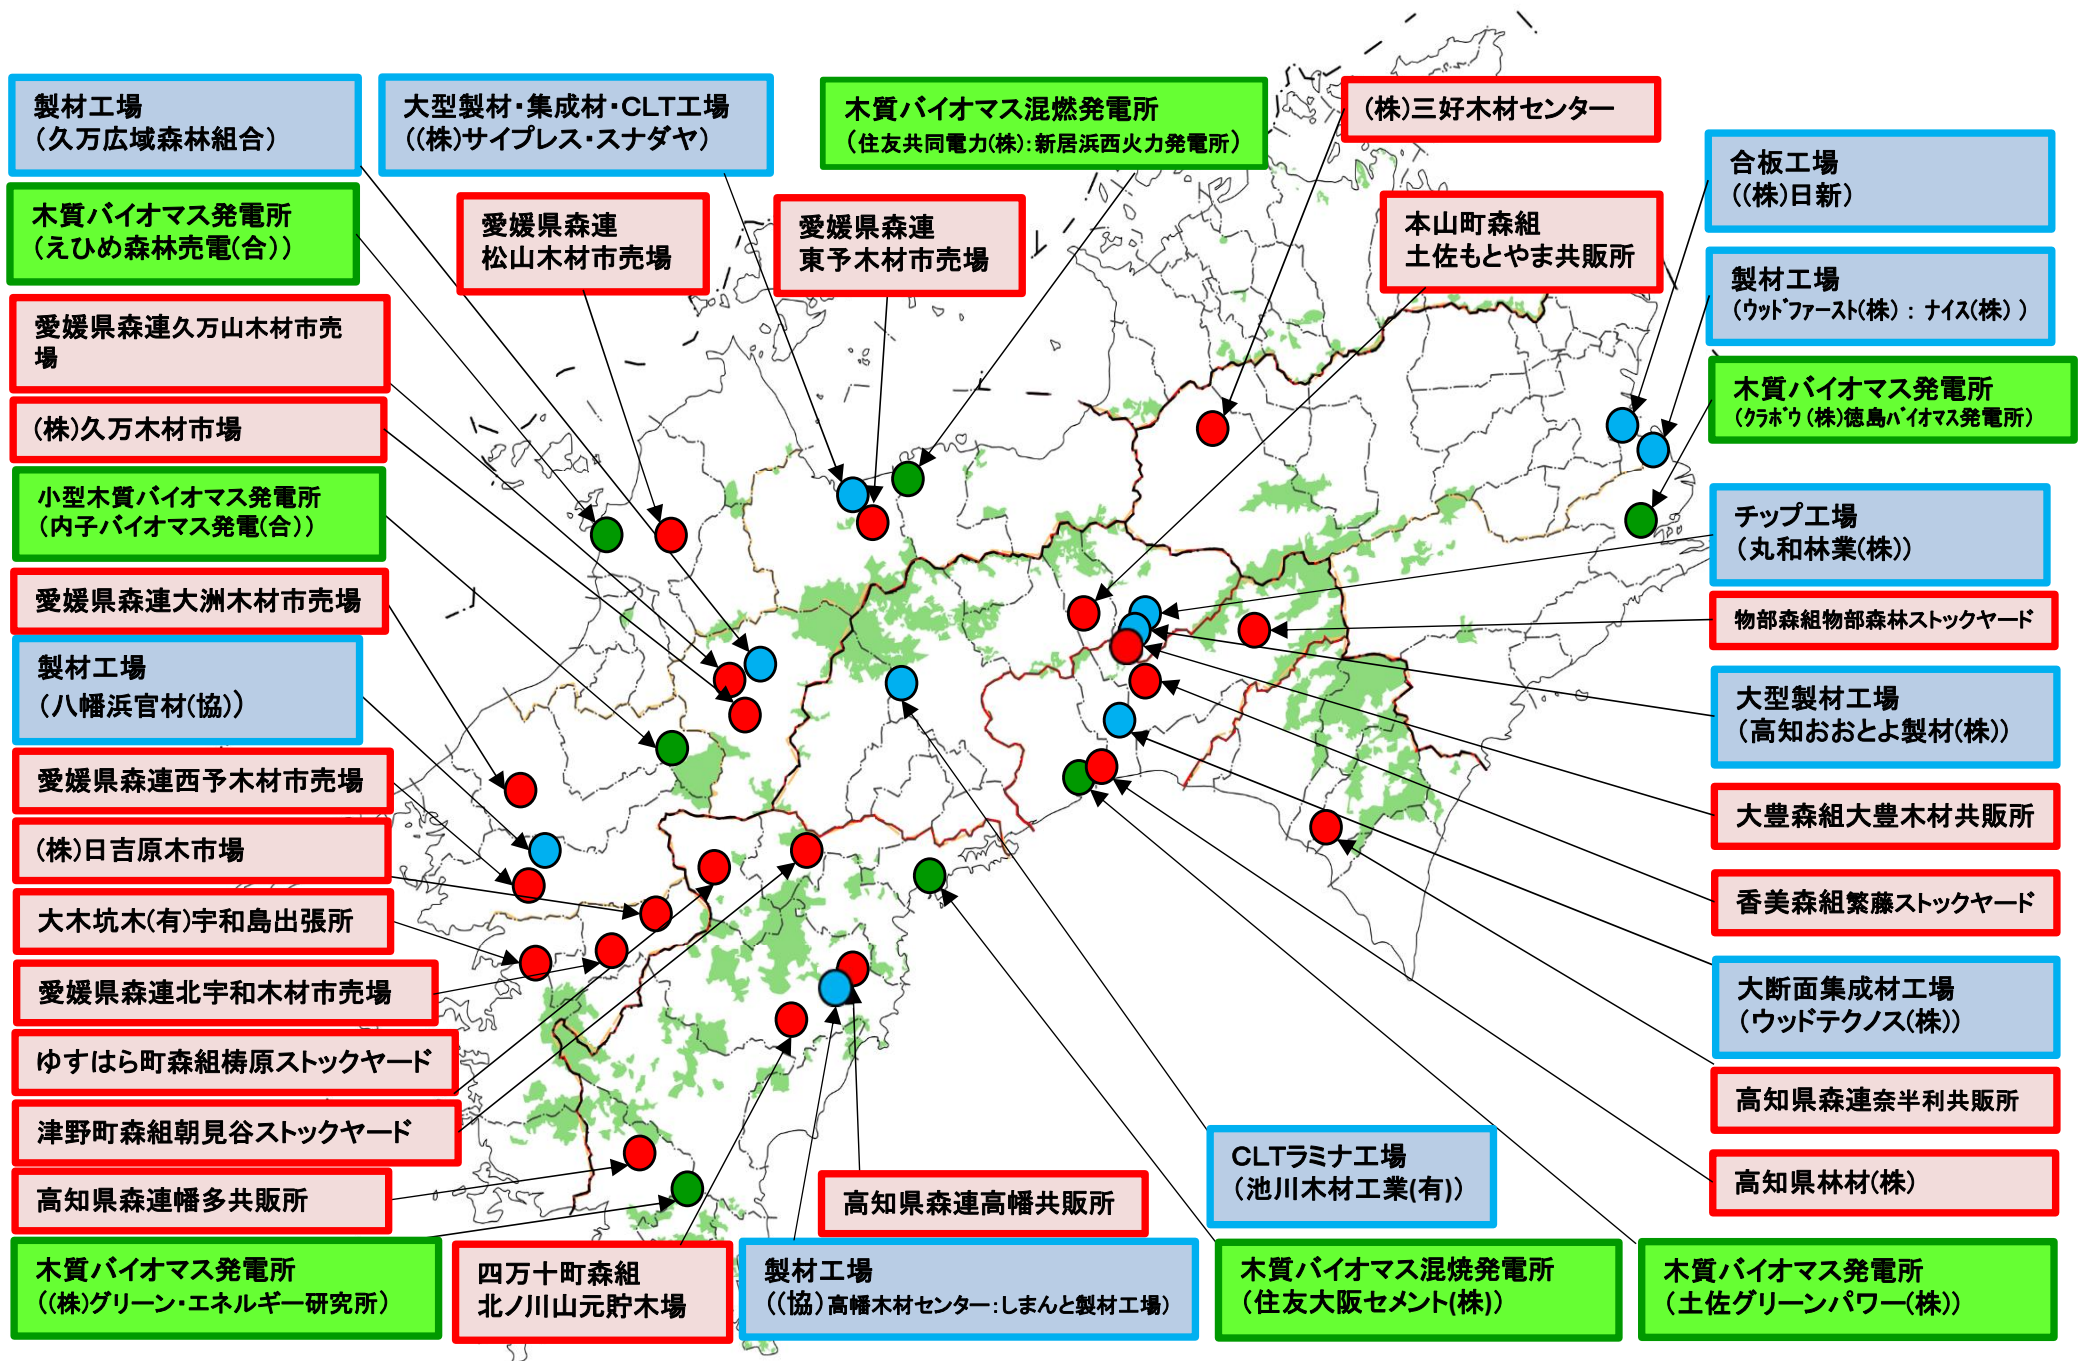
製材工場
（久万広域森林組合）

大型製材・集成材・CLT工場
（(株)サイプレス・スナダヤ）

木質バイオマス混燃発電所
（住友共同電力(株)：新居浜西火力発電所）

(株)三好木材センター

合板工場
（(株)日新）

木質バイオマス発電所
（えひめ森林発電(合)）

愛媛県森連
松山木材市売場

愛媛県森連
東予木材市売場

本山町森組
土佐もとやま共販所

製材工場
（ｳｯﾄﾞﾌｧｰｽﾄ(株)：ﾅｲｽ(株)）

愛媛県森連久万山木材市売場

木質バイオマス発電所
（ｸﾗﾎﾞｳ(株)徳島ﾊﾞｲｵﾏｽ発電所）

(株)久万木材市場

小型木質バイオマス発電所
（内子バイオマス発電(合)）

チップ工場
（丸和林業(株)）

愛媛県森連大洲木材市売場

物部森組物部森林ストックヤード

製材工場
（八幡浜官材(協)）

大型製材工場
（高知おおとよ製材(株)）

愛媛県森連西予木材市売場

大豊森組大豊木材共販所

(株)日吉原木市場

香美森組繁藤ストックヤード

大木坑木(有)宇和島出張所

大断面集成材工場
（ウッドテクノス(株)）

愛媛県森連北宇和木材市売場

ゆすはら町森組梼原ストックヤード

高知県森連奈半利共販所

津野町森組朝見谷ストックヤード

CLTラミナ工場
（池川木材工業(有)）

高知県林材(株)

高知県森連幡多共販所

高知県森連高幡共販所

木質バイオマス発電所
（(株)グリーン・エネルギー研究所）

四万十町森組
北ノ川山元貯木場

製材工場
（(協)高幡木材センター：しまんと製材工場）

木質バイオマス混焼発電所
（住友大阪セメント(株)）

木質バイオマス発電所
（土佐グリーンパワー(株)）